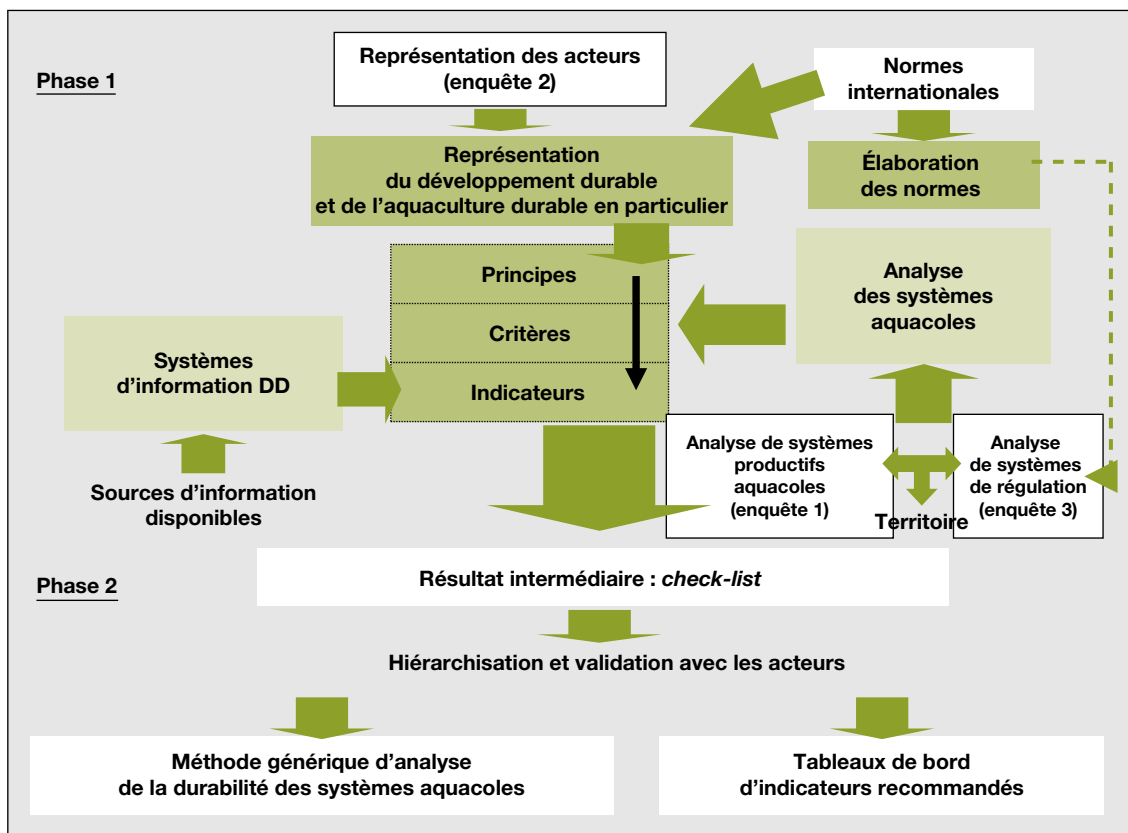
Phase 1

Représentation des acteurs (enquête 2)

Normes internationales

Représentation du développement durable et de l'aquaculture durable en particulier

Élaboration des normes

Principes

Critères

Indicateurs

Analyse des systèmes aquacoles

Systèmes d'information DD

Sources d'information disponibles

Analyse de systèmes productifs aquacoles (enquête 1)

Territoire

Analyse de systèmes de régulation (enquête 3)

Phase 2

Résultat intermédiaire : *check-list*

Hiérarchisation et validation avec les acteurs

Méthode générique d'analyse de la durabilité des systèmes aquacoles

Tableaux de bord d'indicateurs recommandés